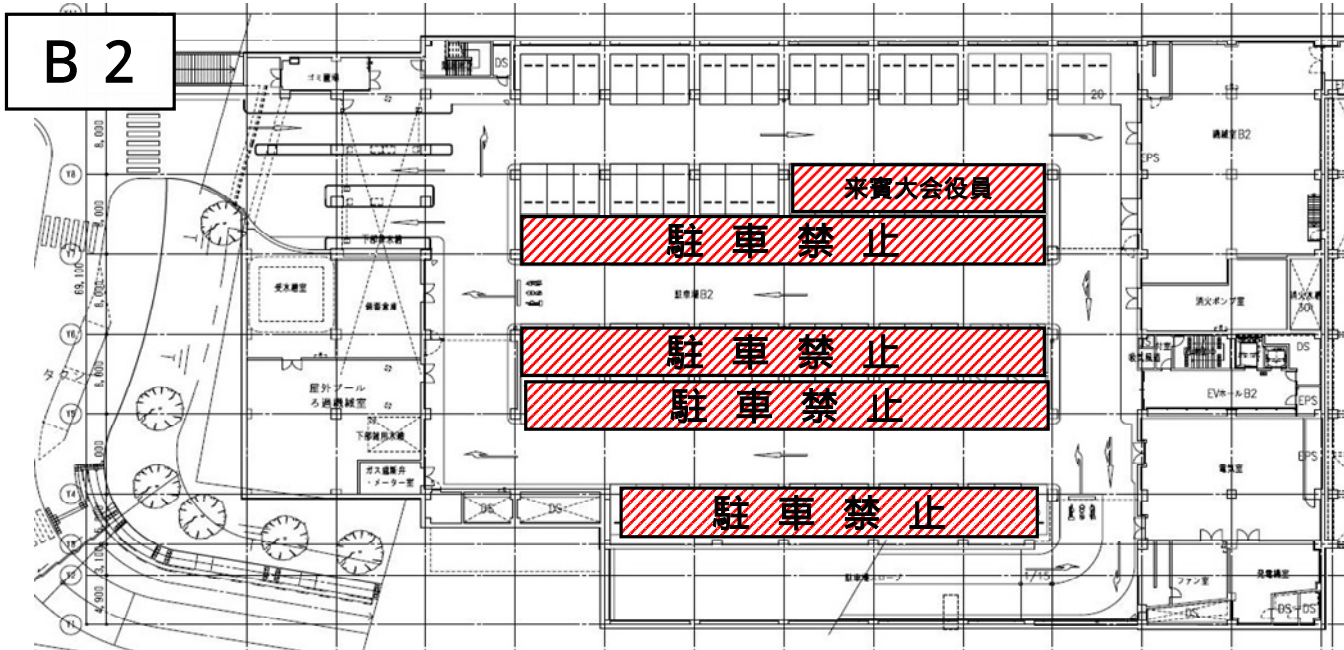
B 2

来賓大会役員

駐 車 禁 止

駐 車 禁 止

駐 車 禁 止

駐 車 禁 止

ゴミ置場
DS
20
EPS
機械室B2
下部貯水槽
受水槽室
備蓄倉庫
駐車場B2
消火ポンプ室
DS
屋外プール
ろ過機械室
下部貯水槽
EVホールB2
EPS
ガス遮断弁
・メーター室
電気室
EPS
DS
DS
駐車場スロープ
1/15
ファン室
発電機室
DS
DS
DS